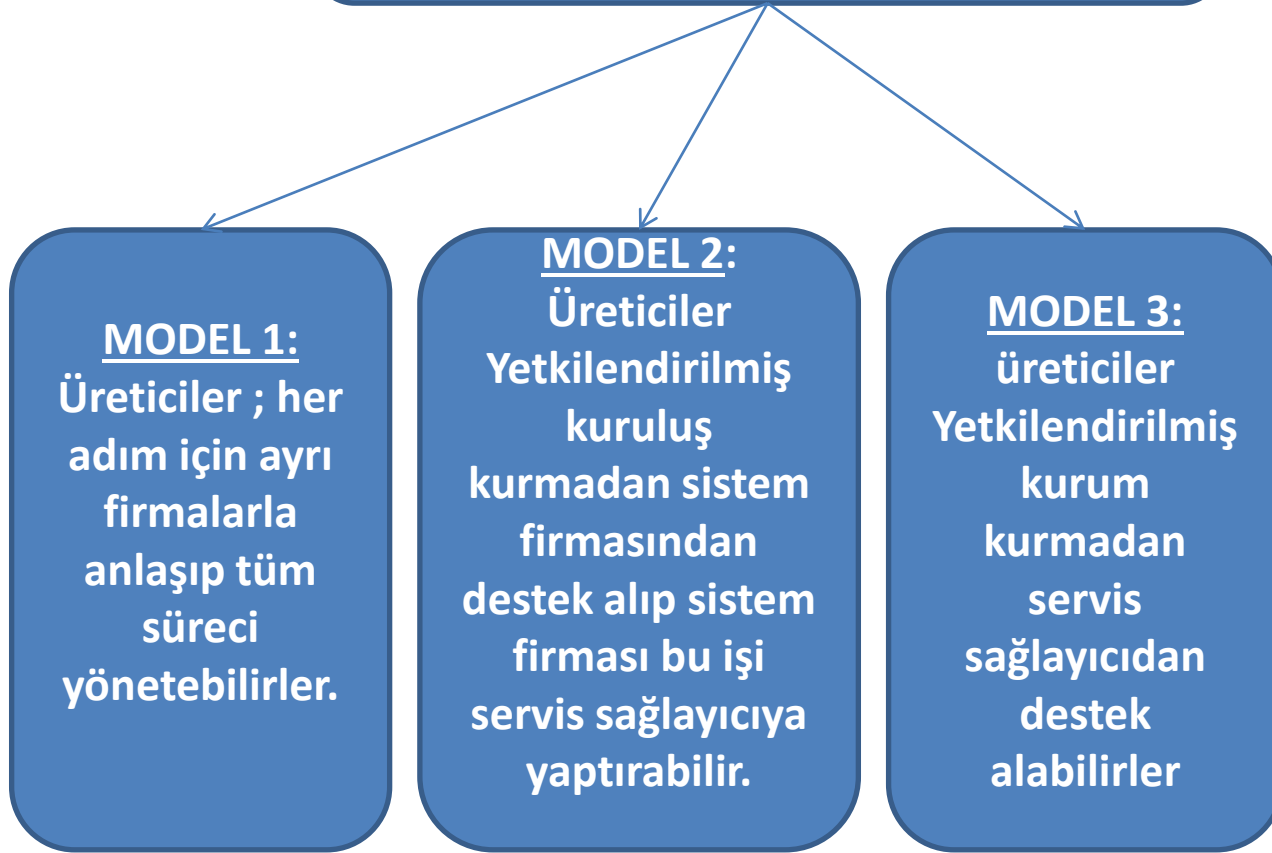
MODEL 1:
Üreticiler ; her adım için ayrı firmalarla anlaşıp tüm süreci yönetebilirler.

MODEL 2:
Üreticiler Yetkilendirilmiş kuruluş kurmadan sistem firmasından destek alıp sistem firması bu işi servis sağlayıcıya yaptırabilir.

MODEL 3:
üreticiler Yetkilendirilmiş kurum kurmadan servis sağlayıcıdan destek alabilirler